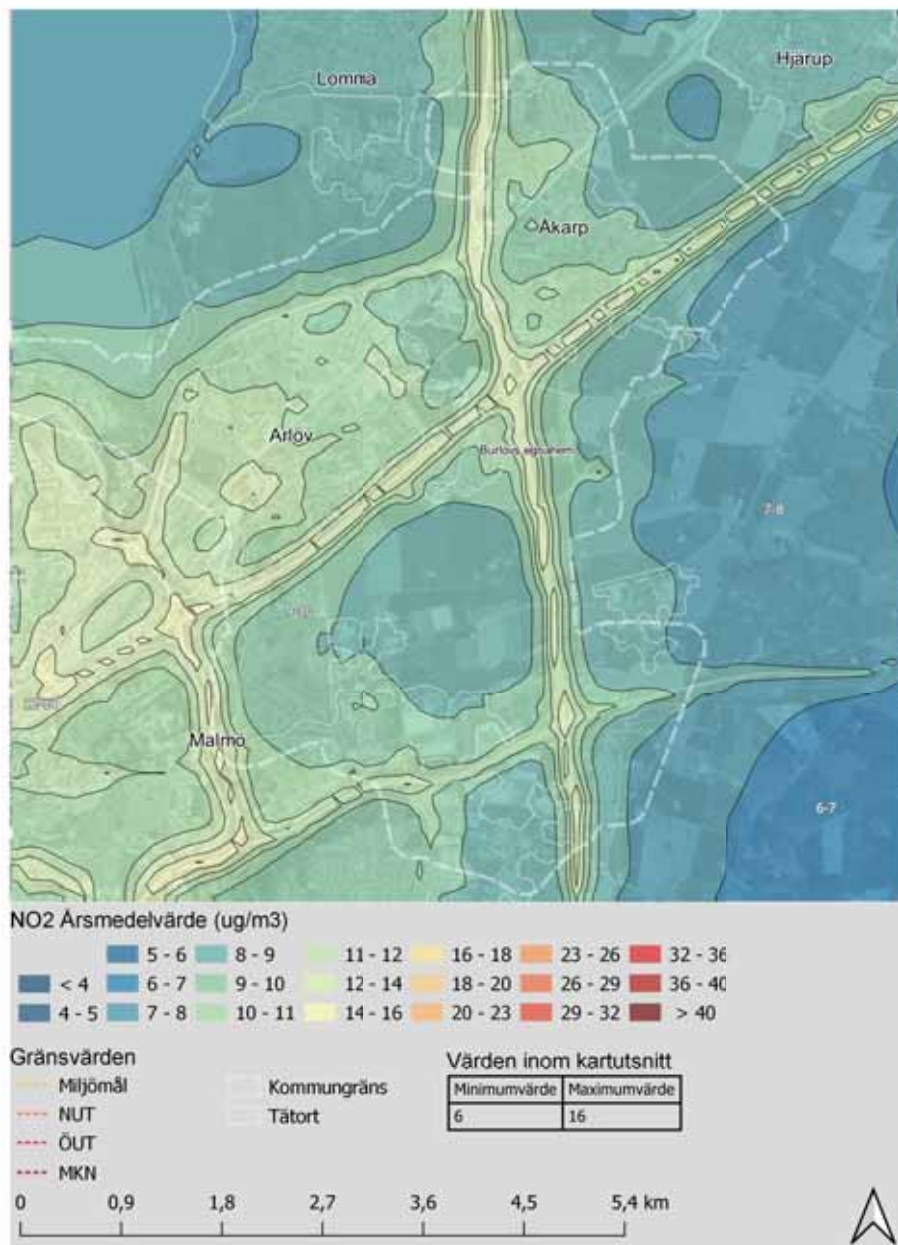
Hjärup

Lomma

Åkarp

Arlöv

Burlövs egnahem

7-8

Malmö

6-7

NO2 Årsmedelvärde (ug/m3)

< 4
4 - 5
5 - 6
6 - 7
7 - 8
8 - 9
9 - 10
10 - 11
11 - 12
12 - 14
14 - 16
16 - 18
18 - 20
20 - 23
23 - 26
26 - 29
29 - 32
32 - 36
36 - 40
> 40

Gränsvärden
Miljömål
NUT
ÖUT
MKN

Kommungräns
Tätort

Värden inom kartutsnitt

| Minimumvärde | Maximumvärde |
|---|---|
| 6 | 16 |

0 0,9 1,8 2,7 3,6 4,5 5,4 km